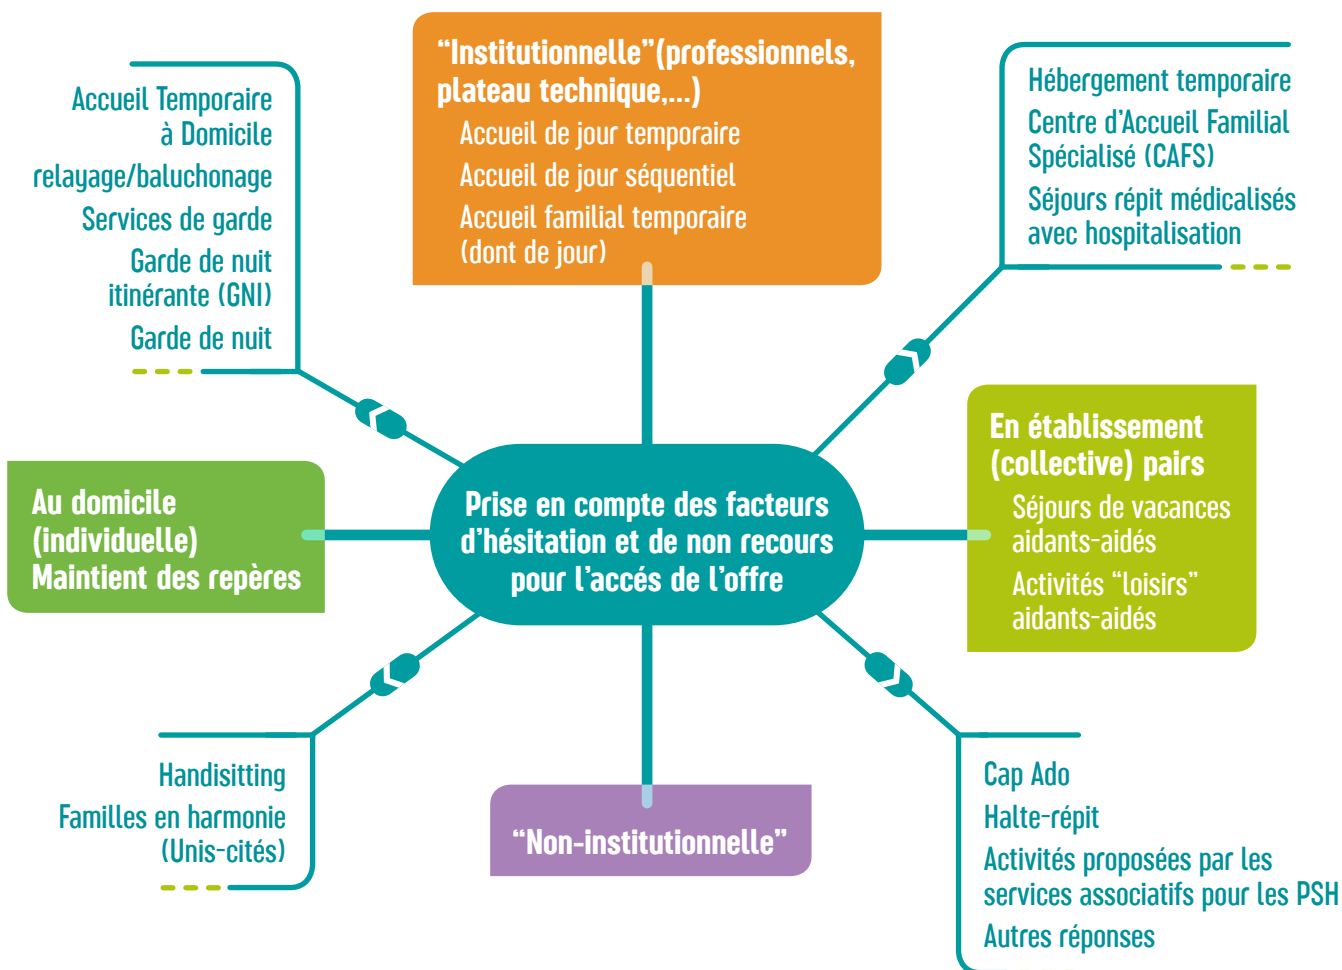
"Institutionnelle"(professionnels, plateau technique,...)
Accueil de jour temporaire
Accueil de jour séquentiel
Accueil familial temporaire (dont de jour)

Accueil Temporaire à Domicile
relayage/baluchonage
Services de garde
Garde de nuit itinérante (GNI)
Garde de nuit

Hébergement temporaire
Centre d'Accueil Familial Spécialisé (CAFS)
Séjours répit médicalisés avec hospitalisation

Au domicile (individuelle) Maintient des repères

Prise en compte des facteurs d'hésitation et de non recours pour l'accés de l'offre

En établissement (collective) pairs
Séjours de vacances aidants-aidés
Activités "loisirs" aidants-aidés

Handisitting
Familles en harmonie (Unis-cités)

"Non-institutionnelle"

Cap Ado
Halte-répit
Activités proposées par les services associatifs pour les PSH
Autres réponses